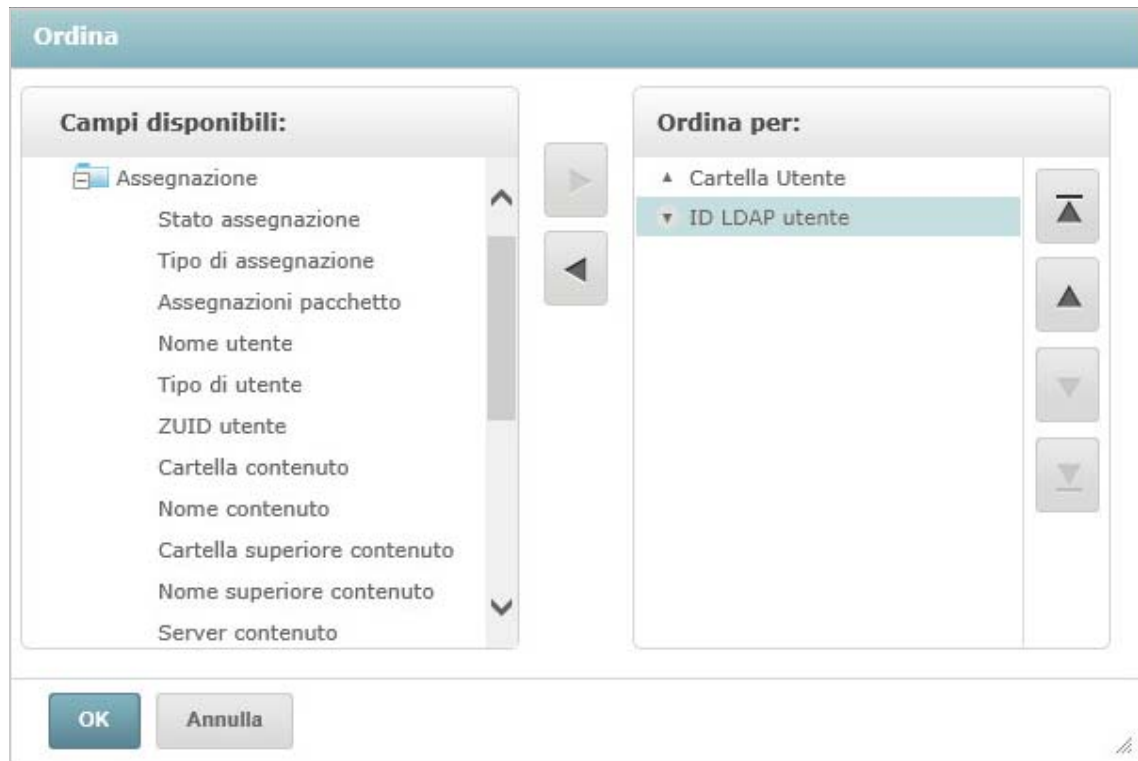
Ordina

Campi disponibili:

Assegnazione

Stato assegnazione

Tipo di assegnazione

Assegnazioni pacchetto

Nome utente

Tipo di utente

ZUID utente

Cartella contenuto

Nome contenuto

Cartella superiore contenuto

Nome superiore contenuto

Server contenuto

Ordina per:

▲ Cartella Utente

▼ ID LDAP utente

OK

Annulla